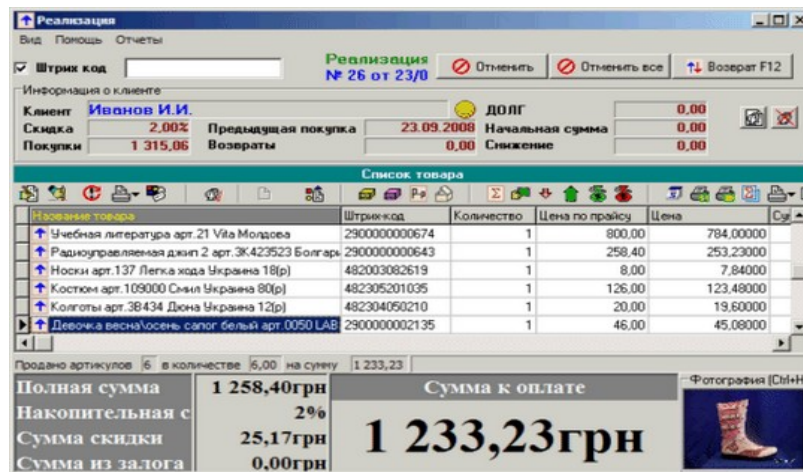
Реализация

Вид Помощь Отчеты

Штрих код

Реализация
№ 26 от 23/0

Отменить | Отменить все | Возврат F12

Информация о клиенте

Клиент Иванов И.И.

ДОЛГ 0,00

Скидка 2,00% Предыдущая покупка 23.09.2008 Начальная сумма 0,00

Покупки 1 315,06 Возвраты 0,00 Снижение 0,00

Список товара

| Название товара | Штрих-код | Количество | Цена по прайсу | Цена | Су |
|---|---|---|---|---|---|
| Учебная литература арт.21 Vita Молдова | 2900000000674 | 1 | 800,00 | 784,00000 | |
| Радиоуправляемая джип 2 арт.ЗК423523 Болгари | 2900000000643 | 1 | 258,40 | 253,23000 | |
| Носки арт.137 Легка хода Украина 18(р) | 482003082619 | 1 | 8,00 | 7,84000 | |
| Костюм арт.109000 Смил Украина 80(р) | 482305201035 | 1 | 126,00 | 123,48000 | |
| Колготы арт.38434 Дюна Украина 12(р) | 482304050210 | 1 | 20,00 | 19,60000 | |
| Девочка весна\осень сапог белый арт.0050 LAB | 2900000002135 | 1 | 46,00 | 45,08000 | |

Продано артикулов 6 в количестве 6,00 на сумму 1 233,23

Полная сумма 1 258,40грн

Накопительная с 2%

Сумма скидки 25,17грн

Сумма из залога 0,00грн

Сумма к оплате

1 233,23грн

Фотография (Ctrl+H